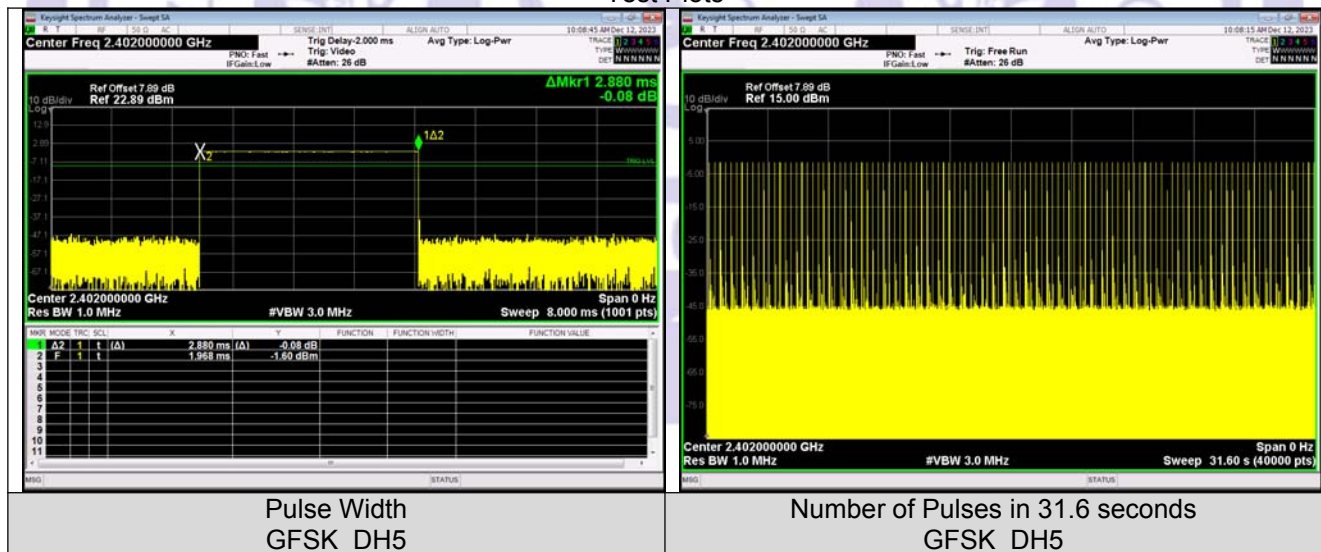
Test Plots

Keysight Spectrum Analyzer - Swept SA
R T RF 50 Ω AC SENSE:INT ALIGN AUTO 10:08:45 AM Dec 12, 2023
Center Freq 2.402000000 GHz
PNO: Fast IFGain:Low
Trig Delay-2.000 ms Trig: Video #Atten: 26 dB
Avg Type: Log-Pwr
TRACE 1 2 3 4 5 6 TYPE W DET N N N N N N
Ref Offset 7.89 dB
10 dB/div Ref 22.89 dBm
Log
ΔMkr1 2.880 ms -0.08 dB
12.9
2.89
-7.11
-17.1
-27.1
-37.1
-47.1
-57.1
-67.1
X2
1Δ2
TRIG LVL
Center 2.402000000 GHz
Res BW 1.0 MHz
#VBW 3.0 MHz
Span 0 Hz
Sweep 8.000 ms (1001 pts)

| MKR | MODE | TRC | SCL | X | | Y | FUNCTION | FUNCTION WIDTH | FUNCTION VALUE |
|---|---|---|---|---|---|---|---|---|---|
| 1 | Δ2 | 1 | t | (Δ) 2.880 ms | (Δ) | -0.08 dB | | | |
| 2 | F | 1 | t | 1.968 ms | | -1.60 dBm | | | |
| 3 | | | | | | | | | |
| 4 | | | | | | | | | |
| 5 | | | | | | | | | |
| 6 | | | | | | | | | |
| 7 | | | | | | | | | |
| 8 | | | | | | | | | |
| 9 | | | | | | | | | |
| 10 | | | | | | | | | |
| 11 | | | | | | | | | |

MSG STATUS

Keysight Spectrum Analyzer - Swept SA
R T RF 50 Ω AC SENSE:INT ALIGN AUTO 10:08:15 AM Dec 12, 2023
Center Freq 2.402000000 GHz
PNO: Fast IFGain:Low
Trig: Free Run #Atten: 26 dB
Avg Type: Log-Pwr
TRACE 1 2 3 4 5 6 TYPE W DET N N N N N N
Ref Offset 7.89 dB
10 dB/div Ref 15.00 dBm
Log
5.00
-5.00
-15.0
-25.0
-35.0
-45.0
-55.0
-65.0
-75.0
Center 2.402000000 GHz
Res BW 1.0 MHz
#VBW 3.0 MHz
Span 0 Hz
Sweep 31.60 s (40000 pts)
MSG STATUS

Pulse Width
GFSK DH5

Number of Pulses in 31.6 seconds
GFSK DH5